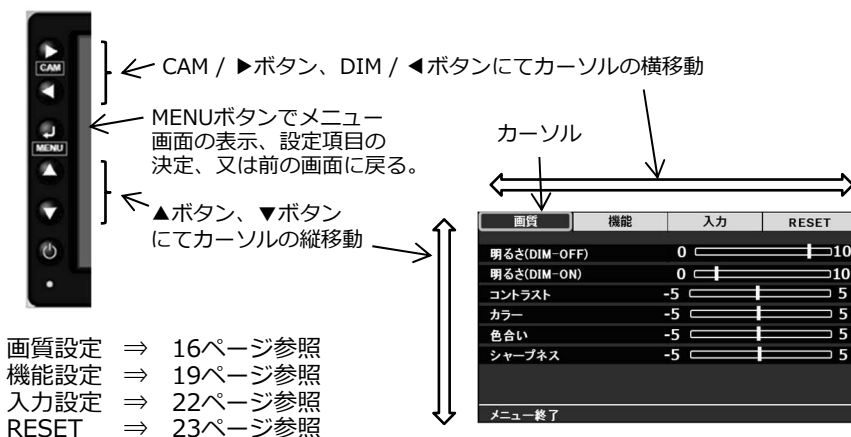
CAM

MENU

CAM / ▶ボタン、DIM / ◀ボタンにてカーソルの横移動

MENUボタンでメニュー画面の表示、設定項目の決定、又は前の画面に戻る。

カーソル

▲ボタン、▼ボタンにてカーソルの縦移動

| 画質 | 機能 | 入力 | RESET |
|---|---|---|---|

明るさ(DIM-OFF) 0 10
明るさ(DIM-ON) 0 10
コントラスト -5 5
カラー -5 5
色合い -5 5
シャープネス -5 5

メニュー終了

画質設定 ⇒ 16ページ参照
機能設定 ⇒ 19ページ参照
入力設定 ⇒ 22ページ参照
RESET ⇒ 23ページ参照